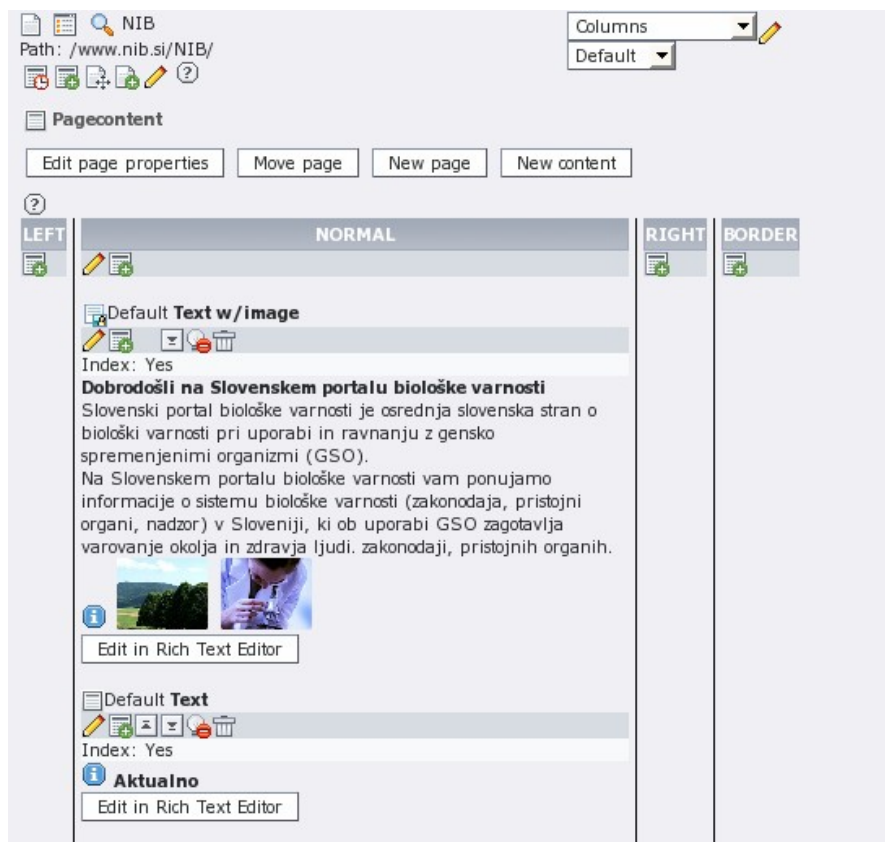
NIB
Path: /www.nib.si/NIB/

Columns
Default

Pagecontent

Edit page properties | Move page | New page | New content

LEFT | NORMAL | RIGHT | BORDER

Default **Text w/image**
Index: Yes
**Dobrodošli na Slovenskem portalu biološke varnosti**
Slovenski portal biološke varnosti je osrednja slovenska stran o biološki varnosti pri uporabi in ravnanju z gensko spremenjenimi organizmi (GSO).
Na Slovenskem portalu biološke varnosti vam ponujamo informacije o sistemu biološke varnosti (zakonodaja, pristojni organi, nadzor) v Sloveniji, ki ob uporabi GSO zagotavlja varovanje okolja in zdravja ljudi. zakonodaji, pristojnih organih.

Edit in Rich Text Editor

Default **Text**
Index: Yes
**Aktualno**

Edit in Rich Text Editor